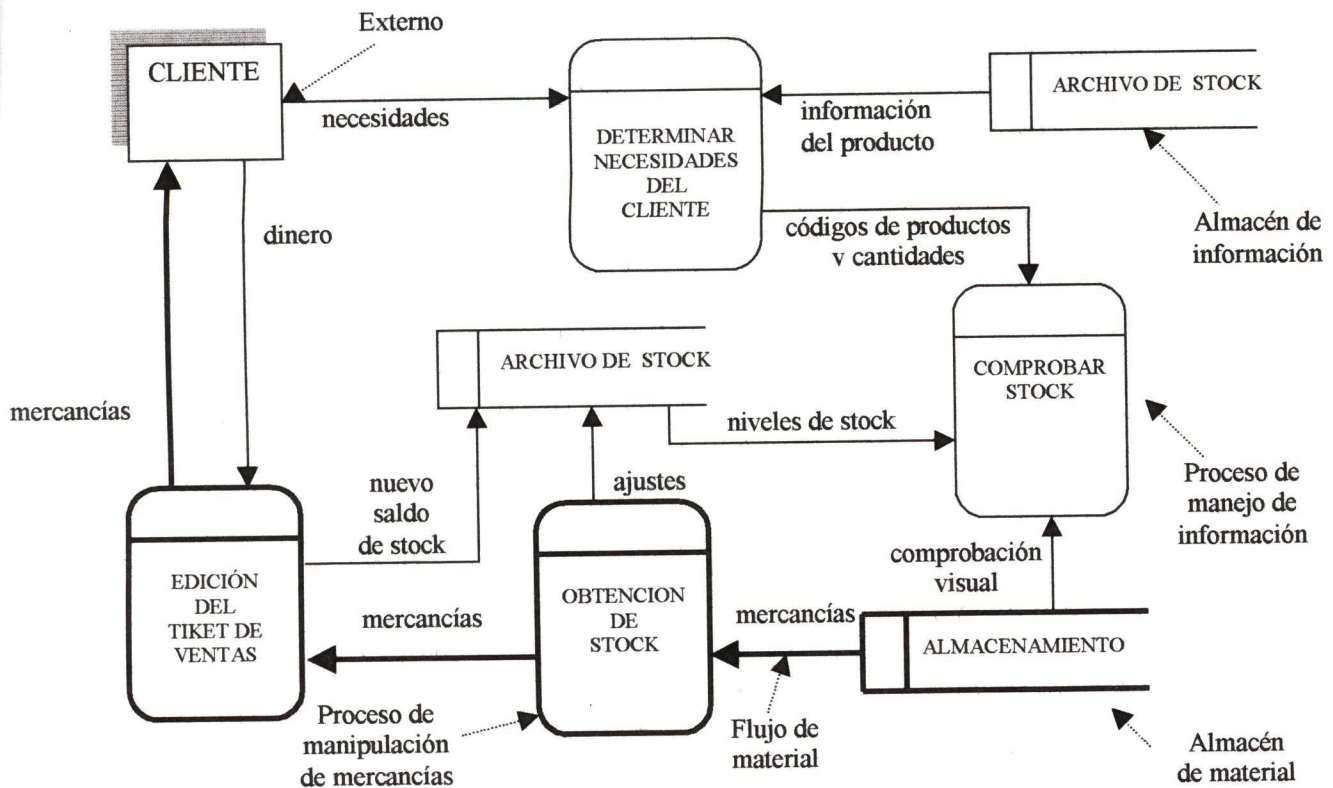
Externo

CLIENTE

necesidades

DETERMINAR NECESIDADES DEL CLIENTE

información del producto

ARCHIVO DE STOCK

Almacén de información

dinero

códigos de productos v cantidades

ARCHIVO DE STOCK

COMPROBAR STOCK

mercancías

niveles de stock

Proceso de manejo de información

nuevo saldo de stock

ajustes

comprobación visual

EDICIÓN DEL TIKET DE VENTAS

mercancías

OBTENCION DE STOCK

mercancías

ALMACENAMIENTO

Proceso de manipulación de mercancías

Flujo de material

Almacén de material